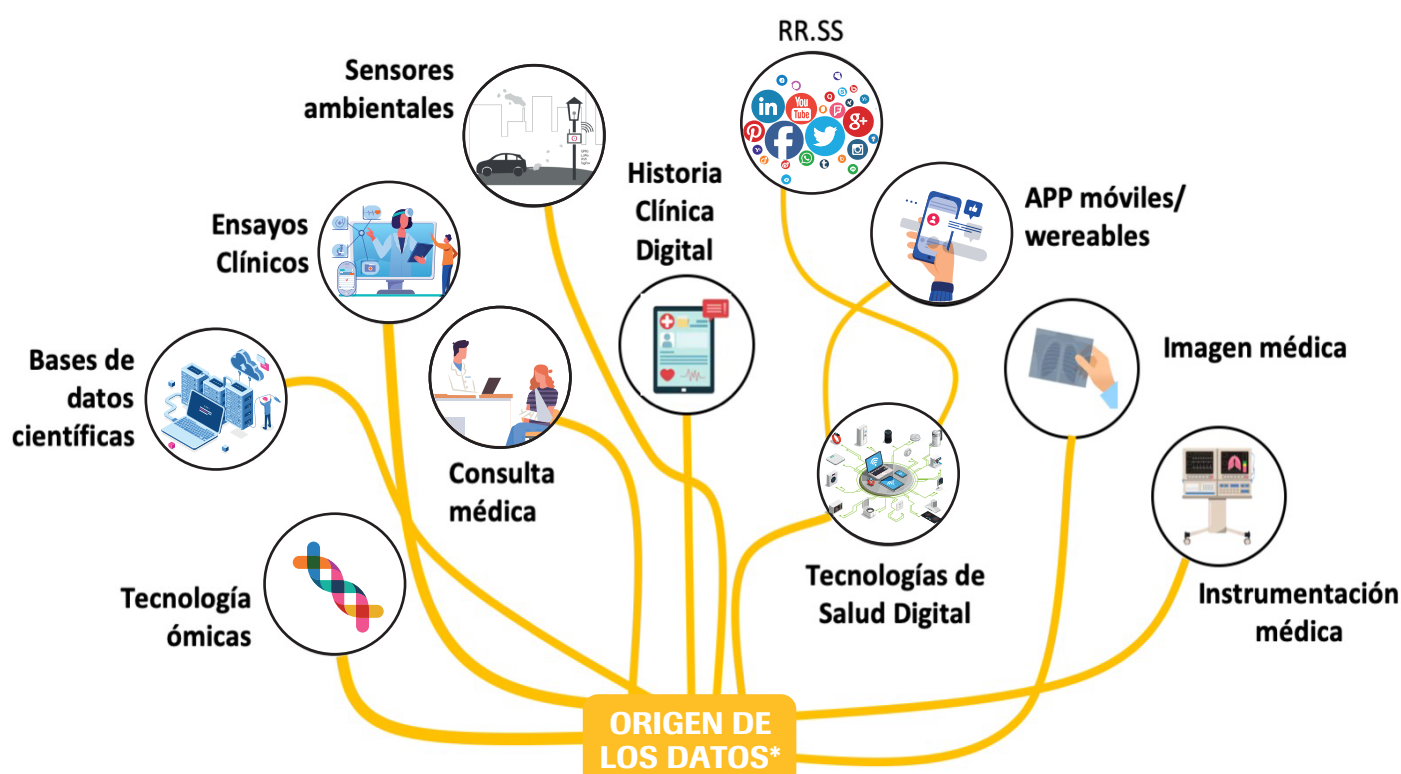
RR.SS

Sensores ambientales

Historia Clínica Digital

APP móviles/ wereables

Ensayos Clínicos

Bases de datos científicas

Consulta médica

Imagen médica

Tecnologías de Salud Digital

Instrumentación médica

Tecnología ómicas

ORIGEN DE LOS DATOS*